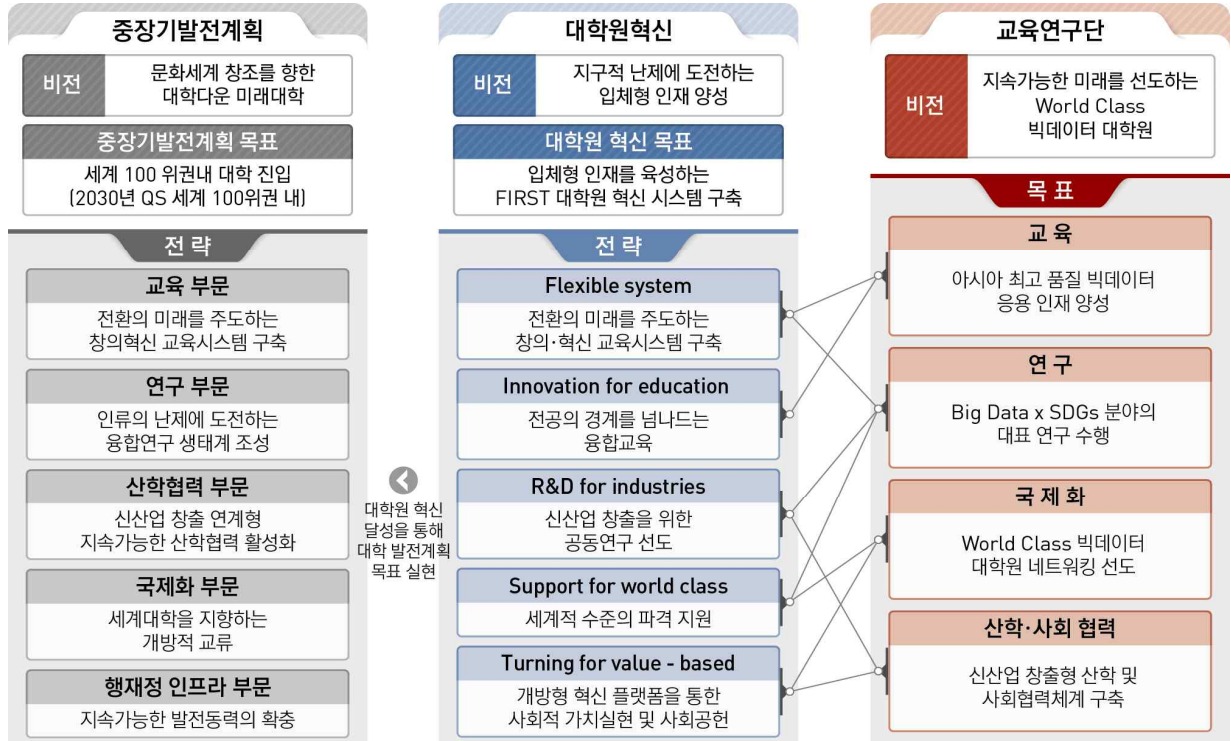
중장기발전계획

비전
문화세계 창조를 향한 대학다운 미래대학

중장기발전계획 목표
세계 100 위권내 대학 진입 (2030년 QS 세계 100위권 내)

전 략

교육 부문
전환의 미래를 주도하는 창의혁신 교육시스템 구축

연구 부문
인류의 난제에 도전하는 융합연구 생태계 조성

산학협력 부문
신산업 창출 연계형 지속가능한 산학협력 활성화

국제화 부문
세계대학을 지향하는 개방적 교류

행재정 인프라 부문
지속가능한 발전동력의 확충

대학원 혁신 달성을 통해 대학 발전계획 목표 실현

대학원혁신

비전
지구적 난제에 도전하는 입체형 인재 양성

대학원 혁신 목표
입체형 인재를 육성하는 FIRST 대학원 혁신 시스템 구축

전 략

Flexible system
전환의 미래를 주도하는 창의·혁신 교육시스템 구축

Innovation for education
전공의 경계를 넘나드는 융합교육

R&D for industries
신산업 창출을 위한 공동연구 선도

Support for world class
세계적 수준의 파격 지원

Turning for value - based
개방형 혁신 플랫폼을 통한 사회적 가치실현 및 사회공헌

교육연구단

비전
지속가능한 미래를 선도하는 World Class 빅데이터 대학원

목 표

교 육
아시아 최고 품질 빅데이터 응용 인재 양성

연 구
Big Data x SDGs 분야의 대표 연구 수행

국 제 화
World Class 빅데이터 대학원 네트워킹 선도

산학·사회 협력
신산업 창출형 산학 및 사회협력체계 구축